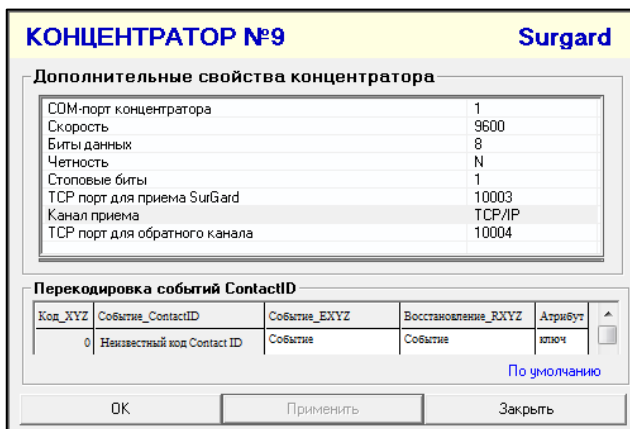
КОНЦЕНТРАТОР №9 Surgard

Дополнительные свойства концентратора

| | |
|---|---|
| COM-порт концентратора | 1 |
| Скорость | 9600 |
| Биты данных | 8 |
| Четность | N |
| Стоповые биты | 1 |
| TCP порт для приема SurGard | 10003 |
| Канал приема | TCP/IP |
| TCP порт для обратного канала | 10004 |

Перекодировка событий ContactID

| Код_XYZ | Событие_ContactID | Событие_EXYZ | Восстановление_RXYZ | Атрибут |
|---|---|---|---|---|
| 0 | Неизвестный код Contact ID | Событие | Событие | ключ |

По умолчанию

OK Применить Закрыть